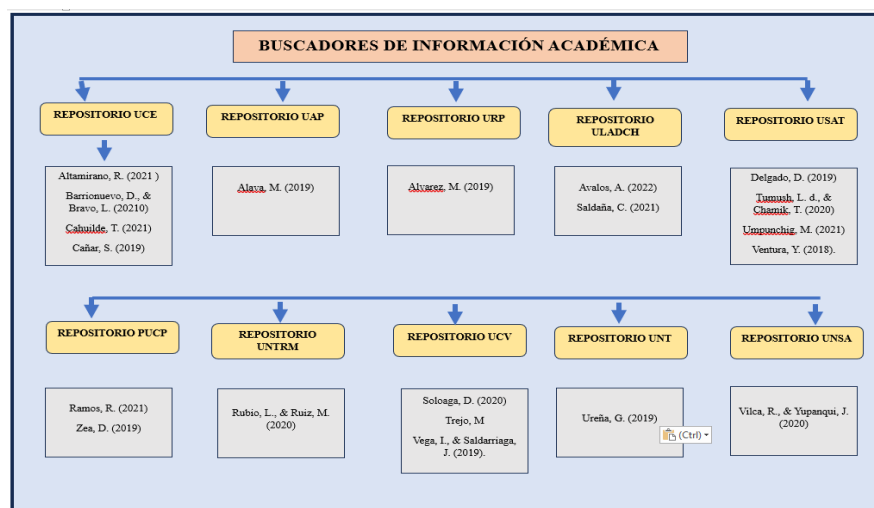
BUSCADORES DE INFORMACIÓN ACADÉMICA

REPOSITORIO UCE

Altamirano, R. (2021 )
Barrionuevo, D., & Bravo, L. (20210)
Cahuilde, T. (2021)
Cañar, S. (2019)

REPOSITORIO UAP

Alava, M. (2019)

REPOSITORIO URP

Alvarez, M. (2019)

REPOSITORIO ULADCH

Avalos, A. (2022)
Saldaña, C. (2021)

REPOSITORIO USAT

Delgado, D. (2019)
Tumush, L. d., & Chamik, T. (2020)
Umpunchig, M. (2021)
Ventura, Y. (2018).

REPOSITORIO PUCP

Ramos, R. (2021)
Zea, D. (2019)

REPOSITORIO UNTRM

Rubio, L., & Ruiz, M. (2020)

REPOSITORIO UCV

Soloaga, D. (2020)
Trejo, M
Vega, I., & Saldarriaga, J. (2019).

REPOSITORIO UNT

Ureña, G. (2019)

(Ctrl)

REPOSITORIO UNSA

Vilca, R., & Yupanqui, J. (2020)